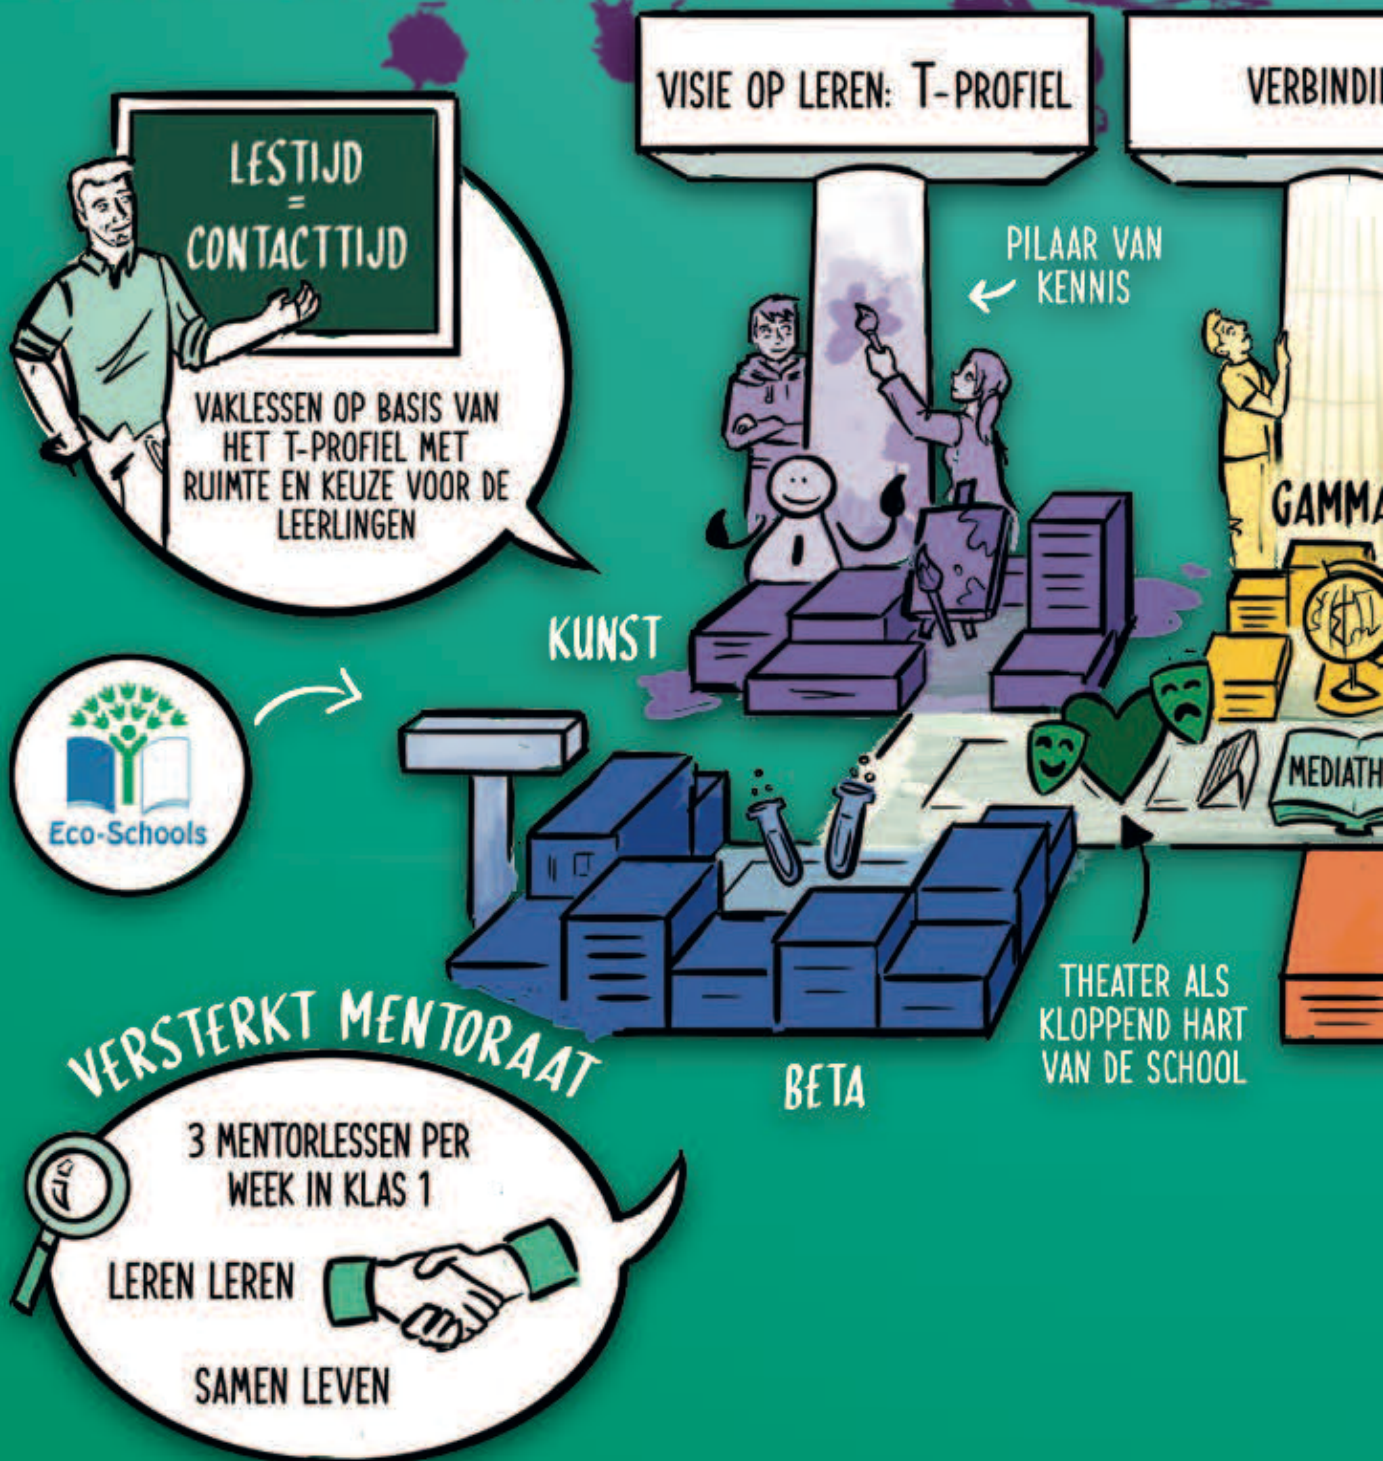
VISIE OP LEREN: T-PROFIEL

VERBINDI

LESTIJD = CONTACTTIJD

VAKLESSEN OP BASIS VAN HET T-PROFIEL MET RUIMTE EN KEUZE VOOR DE LEERLINGEN

PILAAR VAN KENNIS

GAMMA

KUNST

Eco-Schools

MEDIATH

BETA

THEATER ALS KLOPPEND HART VAN DE SCHOOL

VERSTERKT MENTORAAT

3 MENTORLESSEN PER WEEK IN KLAS 1

LEREN LEREN

SAMEN LEVEN